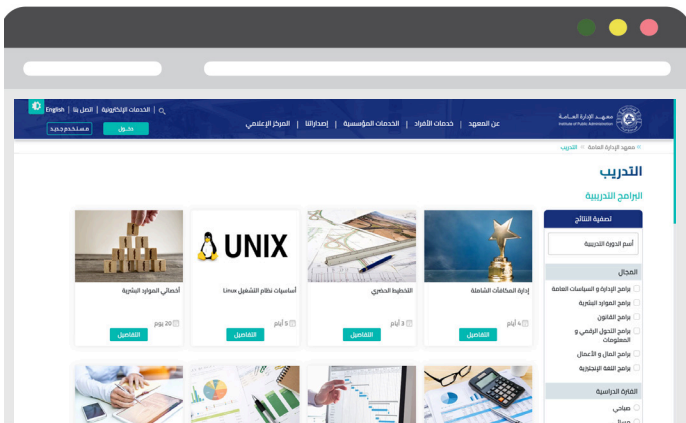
معهد الإدارة العامة
Institute of Public Administration

عن المعهد | خدمات الأفراد | الخدمات المؤسسية | إصداراتنا | المركز الإعلامي

الخدمات الإلكترونية | اتصل بنا | English

دخول
مستخدم جديد

معهد الإدارة العامة » التدريب

التدريب

البرامج التدريبية

تصفية النتائج

اسم الدورة التدريبية

المجال

إدارة الإدارة و السياسات العامة
برامج الموارد البشرية
برامج القانون
برامج التحول الرقمي و المعلومات
برامج المال و الأعمال
برامج اللغة الإنجليزية

الفترة الدراسية

صباحي

إدارة المكافآت الشاملة
4 أيام
التفاصيل

التخطيط الحضري
3 أيام
التفاصيل

UNIX
أساسيات نظام التشغيل Linux
5 أيام
التفاصيل

أخصائي الموارد البشرية
20 يوم
التفاصيل